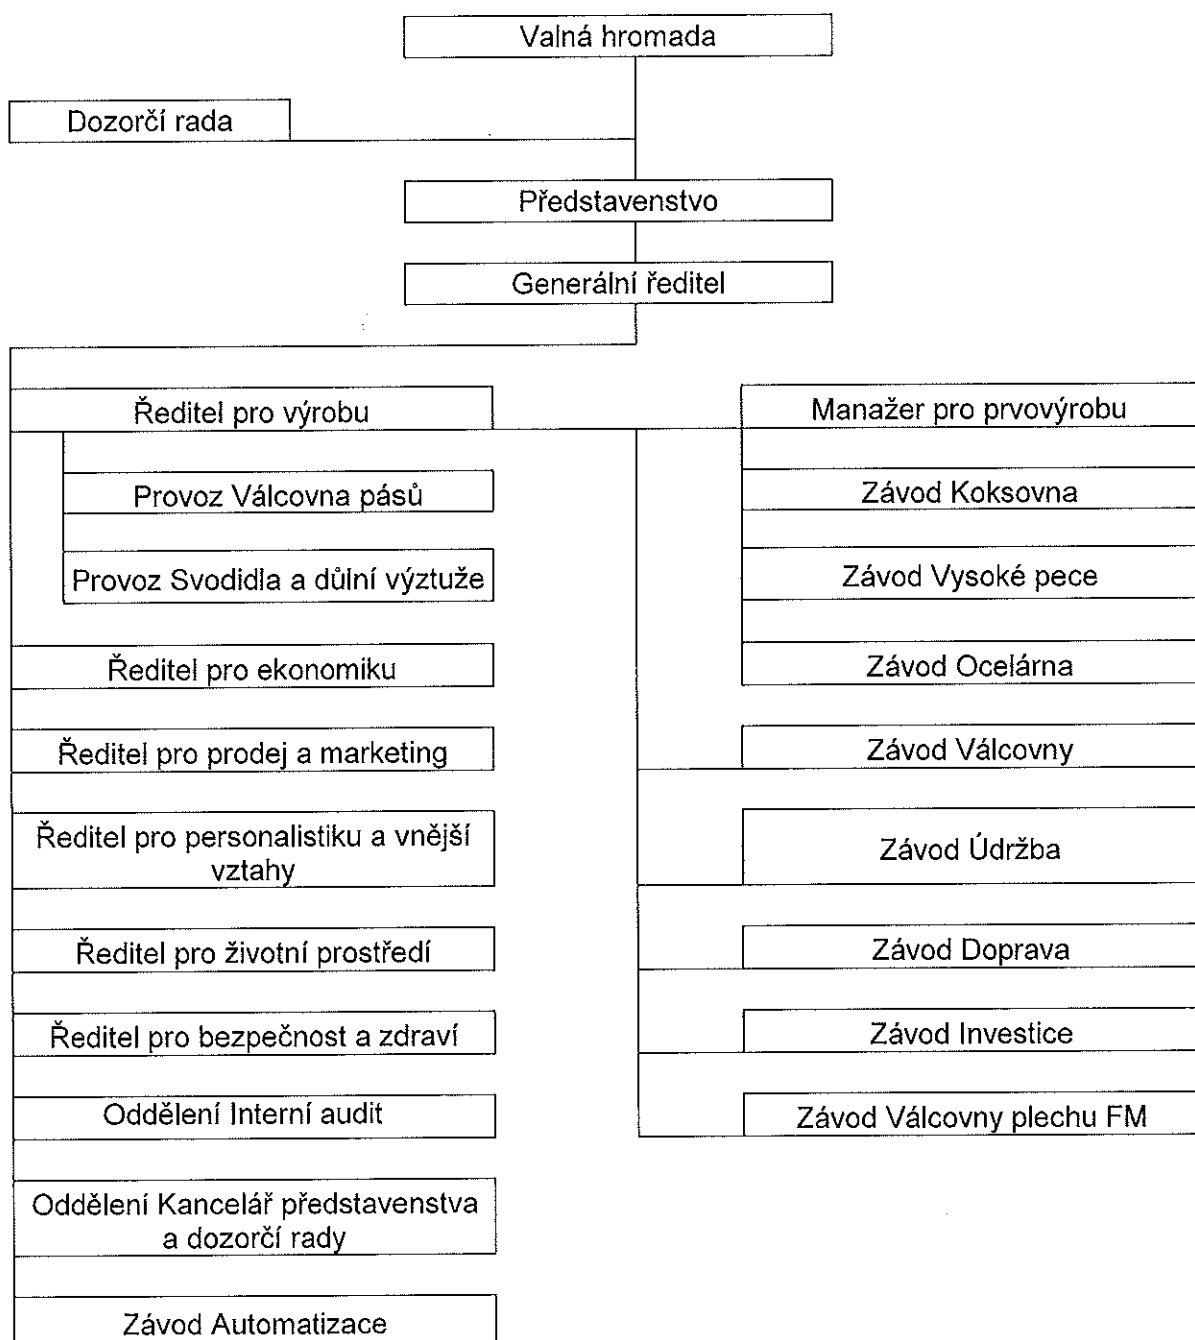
Valná hromada

Dozorčí rada

Představenstvo

Generální ředitel

Ředitel pro výrobu

Provoz Válcovna pásů

Provoz Svodidla a důlní výztuže

Ředitel pro ekonomiku

Ředitel pro prodej a marketing

Ředitel pro personalistiku a vnější vztahy

Ředitel pro životní prostředí

Ředitel pro bezpečnost a zdraví

Oddělení Interní audit

Oddělení Kancelář představenstva a dozorčí rady

Závod Automatizace

Manažer pro prvovýrobu

Závod Koksovna

Závod Vysoké pece

Závod Ocelárna

Závod Válcovny

Závod Údržba

Závod Doprava

Závod Investice

Závod Válcovny plechu FM